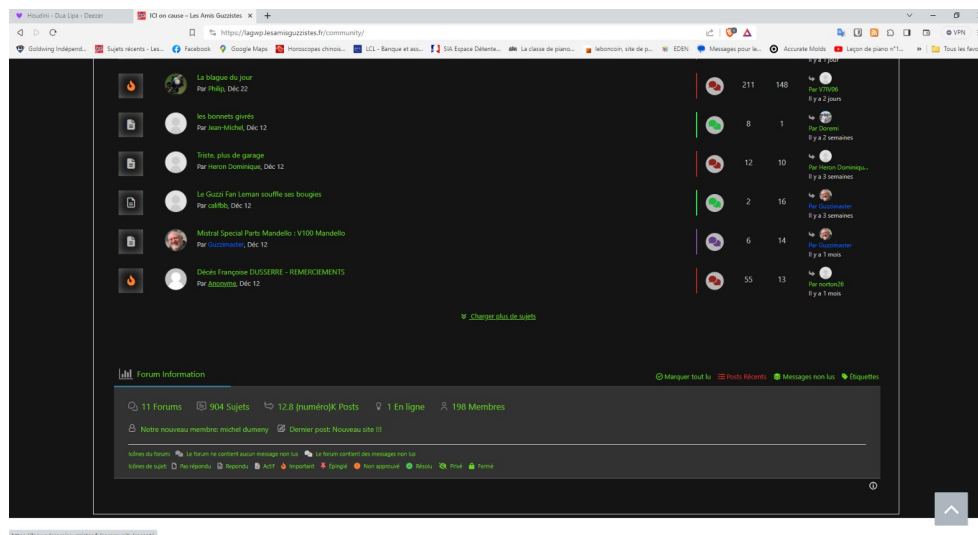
Houdini - Dua Lipa - Deezer
ICI on cause – Les Amis Guzzistes
https://lagwp.lesamisguzzistes.fr/community/
VPN
Goldwing Indépend... Sujets récents - Les... Facebook Google Maps Horoscopes chinois... LCL - Banque et ass... SIA Espace Détente... La classe de piano... leboncoin, site de p... EDEN Messages pour le... Accurate Molds Leçon de piano n°1... Tous les favoris

Il y a 1 jour

La blague du jour
Par Philip, Déc 22
211 148
Par V7IV06
Il y a 2 jours

les bonnets givrés
Par Jean-Michel, Déc 12
8 1
Par Doremi
Il y a 2 semaines

Triste, plus de garage
Par Heron Dominique, Déc 12
12 10
Par Heron Dominiqu...
Il y a 3 semaines

Le Guzzi Fan Leman souffle ses bougies
Par califbb, Déc 12
2 16
Par Guzzimaster
Il y a 3 semaines

Mistral Special Parts Mandello : V100 Mandello
Par Guzzimaster, Déc 12
6 14
Par Guzzimaster
Il y a 1 mois

Décès Françoise DUSSERRE - REMERCIEMENTS
Par Anonyme, Déc 12
55 13
Par norton28
Il y a 1 mois

Charger plus de sujets

Forum Information
Marquer tout lu Posts Récents Messages non lus Étiquettes

11 Forums 904 Sujets 12.8 (numéro)K Posts 1 En ligne 198 Membres
Notre nouveau membre: michel dumeny Dernier post: Nouveau site !!!

Icônes du forum: Le forum ne contient aucun message non lus Le forum contient des messages non lus
Icônes de sujet: Pas répondu Repondu Actif Important Épinglé Non approuvé Résolu Privé Fermé